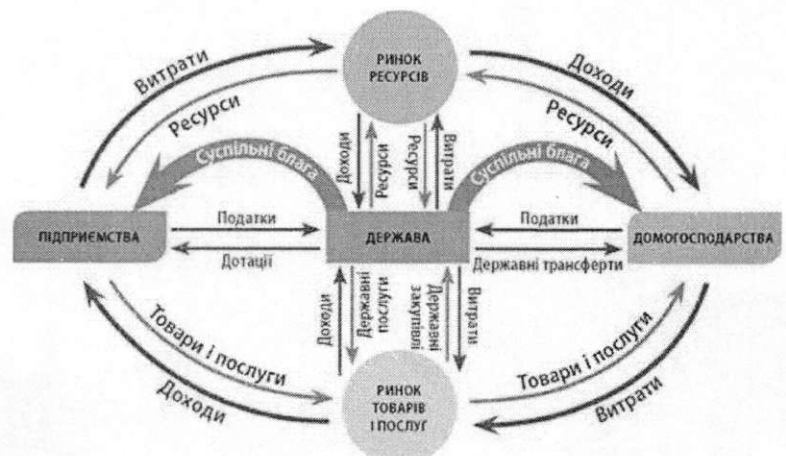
РИНОК РЕСУРСІВ

Витрати

Ресурси

Доходи

Ресурси

Суспільні блага

Суспільні блага

Доходи

Ресурси

Ресурси

Витрати

ПІДПРИЄМСТВА

Податки

Дотації

ДЕРЖАВА

Податки

Державні трансферти

ДОМОГОСПОДАРСТВА

Доходи

Державні послуги

Державні закупівлі

Витрати

Товари і послуги

Доходи

РИНОК ТОВАРІВ І ПОСЛУГ

Товари і послуги

Витрати